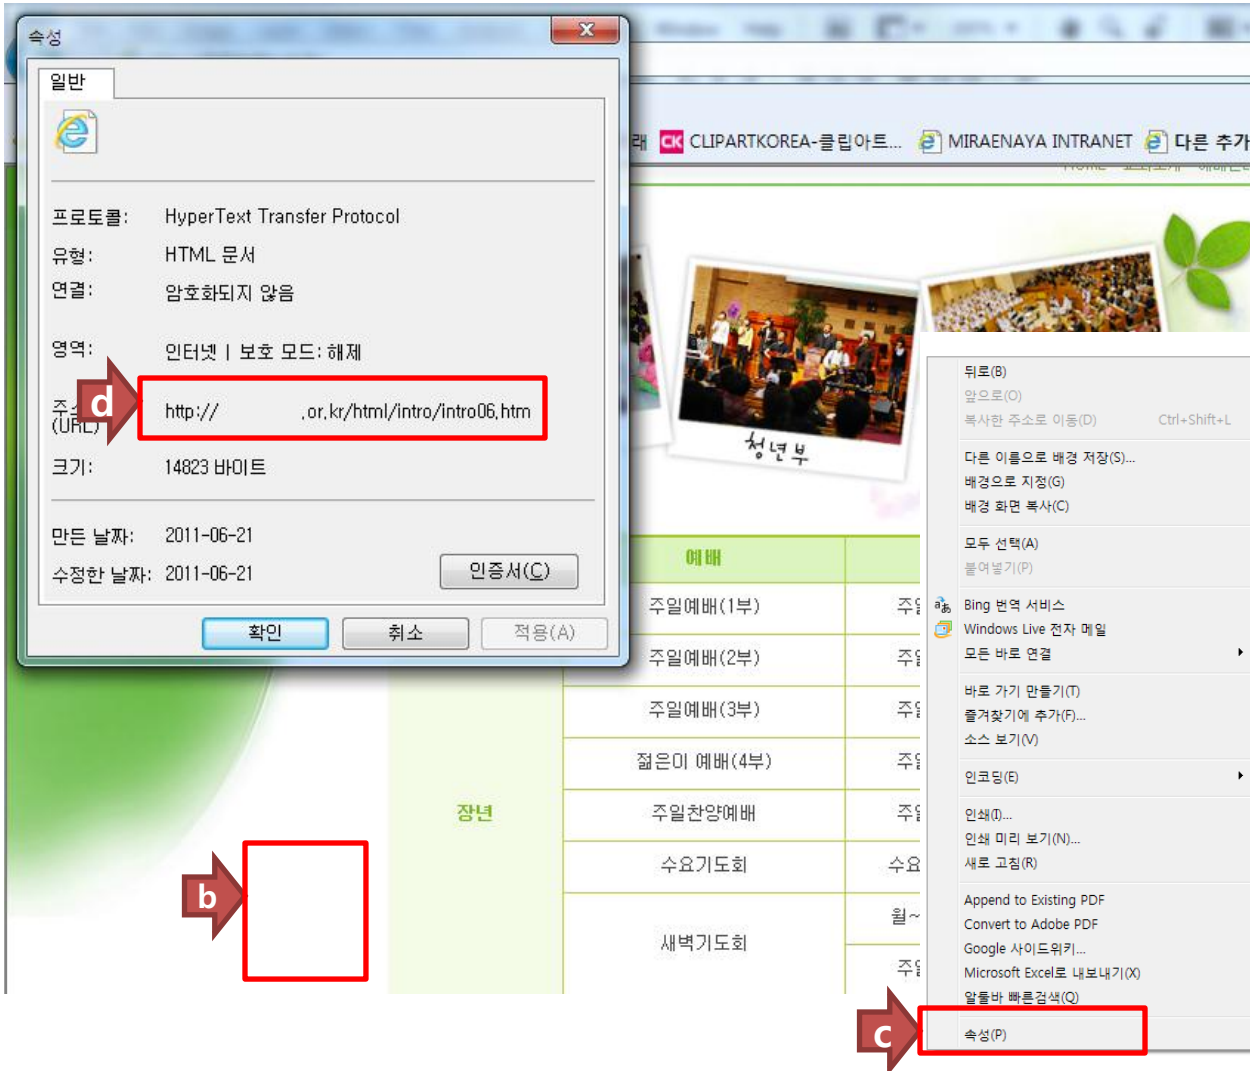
속성

일반

프로토콜: HyperText Transfer Protocol
유형: HTML 문서
연결: 암호화되지 않음

영역: 인터넷 | 보호 모드: 해제

주소 (URL) http:// .or.kr/html/intro/intro06.htm

크기: 14823 바이트

만든 날짜: 2011-06-21
수정한 날짜: 2011-06-21

인증서(C)

확인 취소 적용(A)

d

b

c

CLIPARTKOREA-클립아트... MIRAENAYA INTRANET 다른 추가

청년부

예배

주일예배(1부)
주일예배(2부)
주일예배(3부)
젊은이 예배(4부)
장년
주일찬양예배
수요기도회
새벽기도회

주일
주일
주일
주일
주일
수요
월~
주일

뒤로(B)
앞으로(O)
복사한 주소로 이동(D) Ctrl+Shift+L
다른 이름으로 배경 저장(S)...
배경으로 지정(G)
배경 화면 복사(C)
모두 선택(A)
붙여넣기(P)
Bing 번역 서비스
Windows Live 전자 메일
모든 바로 연결
바로 가기 만들기(T)
즐겨찾기에 추가(F)...
소스 보기(V)
인코딩(E)
인쇄(I)...
인쇄 미리 보기(N)...
새로 고침(R)
Append to Existing PDF
Convert to Adobe PDF
Google 사이드위키...
Microsoft Excel로 내보내기(X)
알툴바 빠른검색(Q)
속성(P)